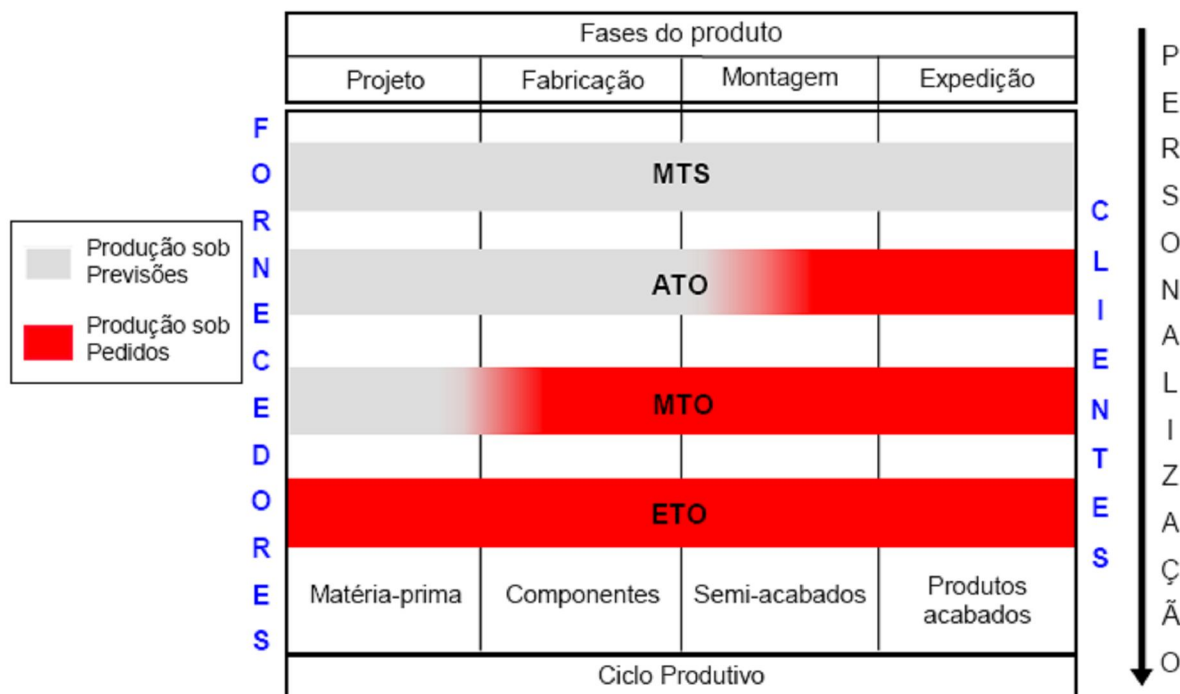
Fases do produto

| Projeto | Fabricação | Montagem | Expedição |
|---|---|---|---|

F
O
R
N
E
C
E
D
O
R
E
S

Produção sob Previsões

Produção sob Pedidos

MTS

ATO

MTO

ETO

C
L
I
E
N
T
E
S

P
E
R
S
O
N
A
L
I
Z
A
Ç
Ã
O

| Matéria-prima | Componentes | Semi-acabados | Produtos acabados |
|---|---|---|---|

Ciclo Produtivo